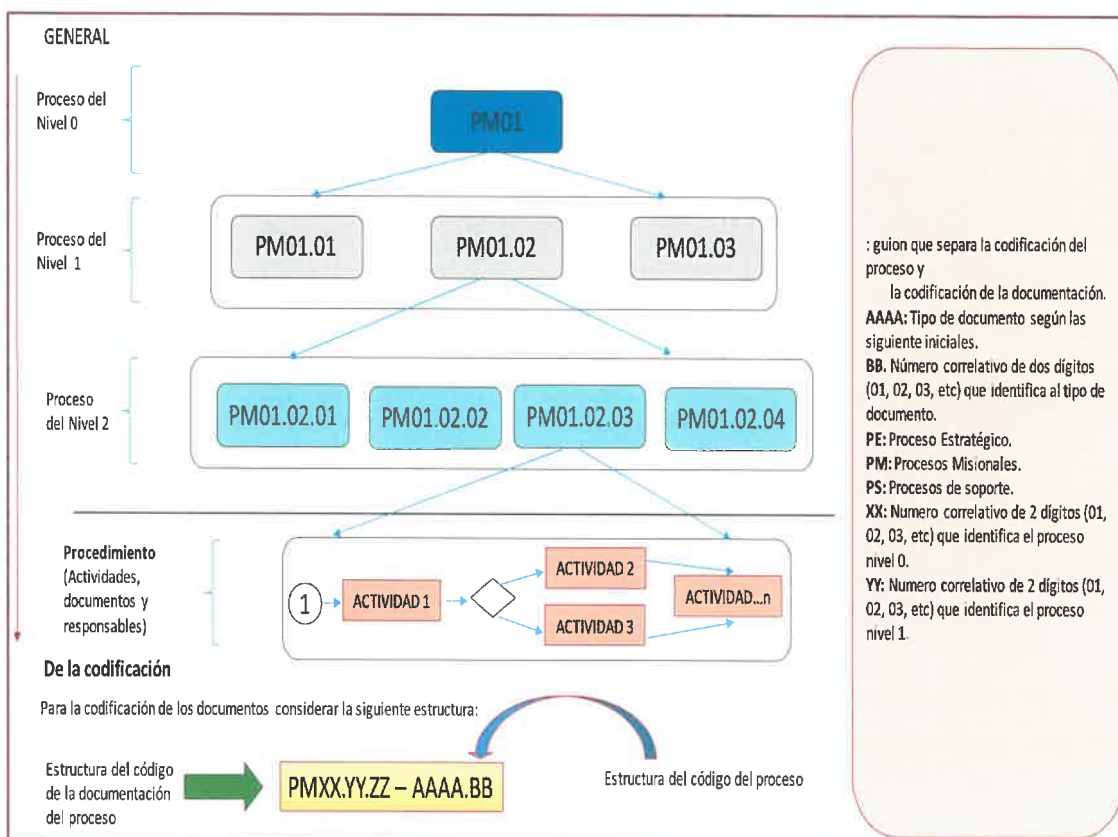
GENERAL

Proceso del Nivel 0

PM01

Proceso del Nivel 1

PM01.01

PM01.02

PM01.03

Proceso del Nivel 2

PM01.02.01

PM01.02.02

PM01.02.03

PM01.02.04

Procedimiento (Actividades, documentos y responsables)

1

ACTIVIDAD 1

ACTIVIDAD 2

ACTIVIDAD 3

ACTIVIDAD...n

De la codificación

Para la codificación de los documentos considerar la siguiente estructura:

Estructura del código de la documentación del proceso

PMXX.YY.ZZ – AAAA.BB

Estructura del código del proceso

: guion que separa la codificación del proceso y la codificación de la documentación.
**AAAA:** Tipo de documento según las siguiente iniciales.
**BB.** Número correlativo de dos dígitos (01, 02, 03, etc) que identifica al tipo de documento.
**PE:** Proceso Estratégico.
**PM:** Procesos Misionales.
**PS:** Procesos de soporte.
**XX:** Numero correlativo de 2 dígitos (01, 02, 03, etc) que identifica el proceso nivel 0.
**YY:** Numero correlativo de 2 dígitos (01, 02, 03, etc) que identifica el proceso nivel 1.